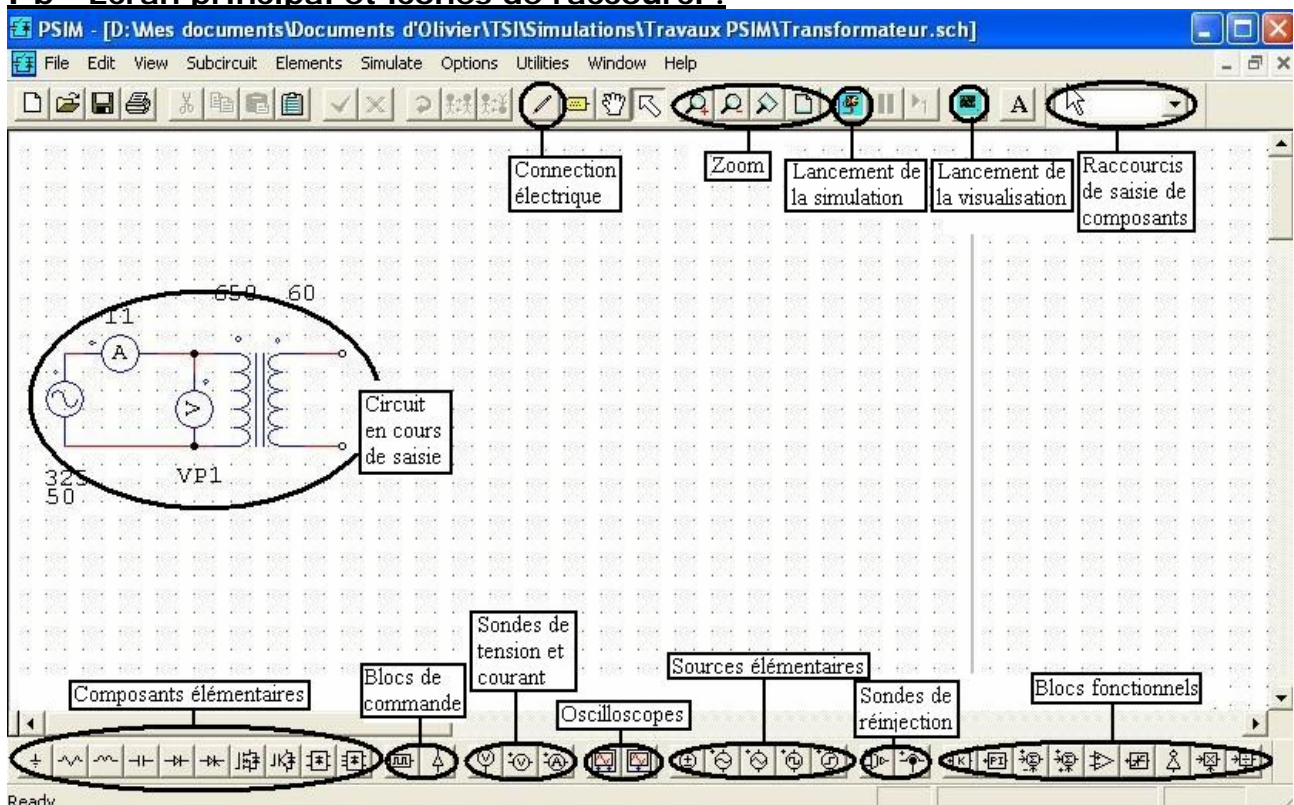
PSIM - [D:\Mes documents\Documents d'Olivier\TSI\Simulations\Travaux PSIM\Transformateur.sch]

File Edit View Subcircuit Elements Simulate Options Utilities Window Help

Connection électrique

Zoom

Lancement de la simulation

Lancement de la visualisation

A

Raccourcis de saisie de composants

650 60

I1

A

V

Circuit en cours de saisie

325
50

VP1

Composants élémentaires

Blocs de commande

Sondes de tension et courant

Oscilloscopes

Sources élémentaires

Sondes de réinjection

Blocs fonctionnels

Ready